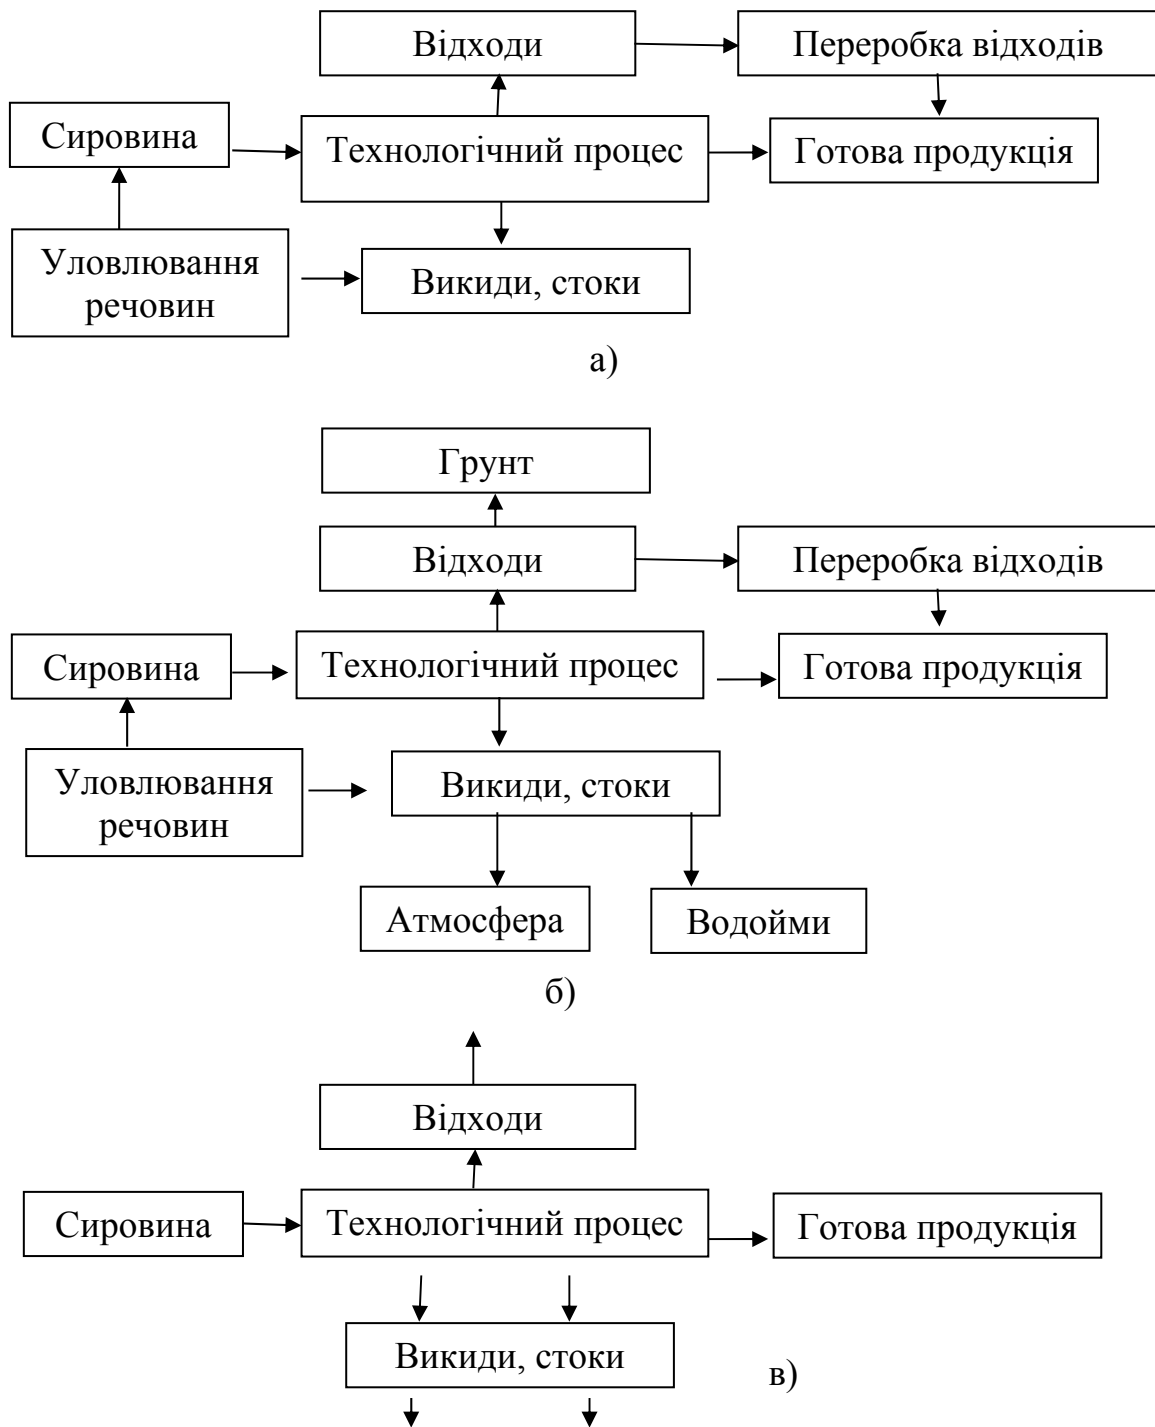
Відходи

Переробка відходів

Сировина

Технологічний процес

Готова продукція

Уловлювання речовин

Викиди, стоки

а)

Грунт

Відходи

Переробка відходів

Сировина

Технологічний процес

Готова продукція

Уловлювання речовин

Викиди, стоки

Атмосфера

Водойми

б)

Відходи

Сировина

Технологічний процес

Готова продукція

Викиди, стоки

в)